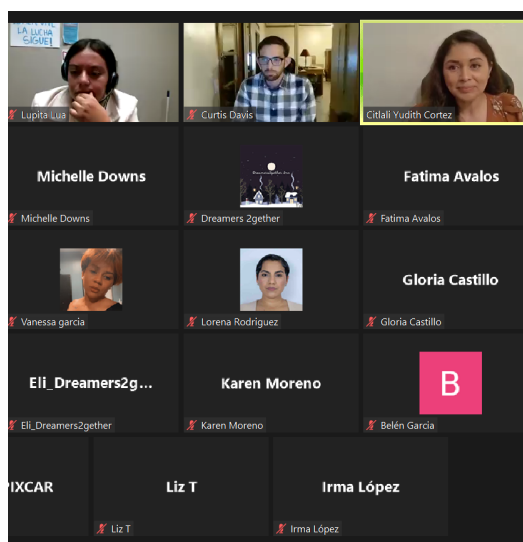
LA LUCHA SIGUE

Lupita Lua

Curtis Davis

Citlali Yudith Cortez

Michelle Downs

Michelle Downs

Dreamers 2gether

Fatima Avalos

Fatima Avalos

Vanessa garcia

Lorena Rodriguez

Gloria Castillo

Gloria Castillo

Eli_Dreamers2g...

Eli_Dreamers2gether

Karen Moreno

Karen Moreno

B

Belén Garcia

PIXCAR

Liz T

Liz T

Irma López

Irma López